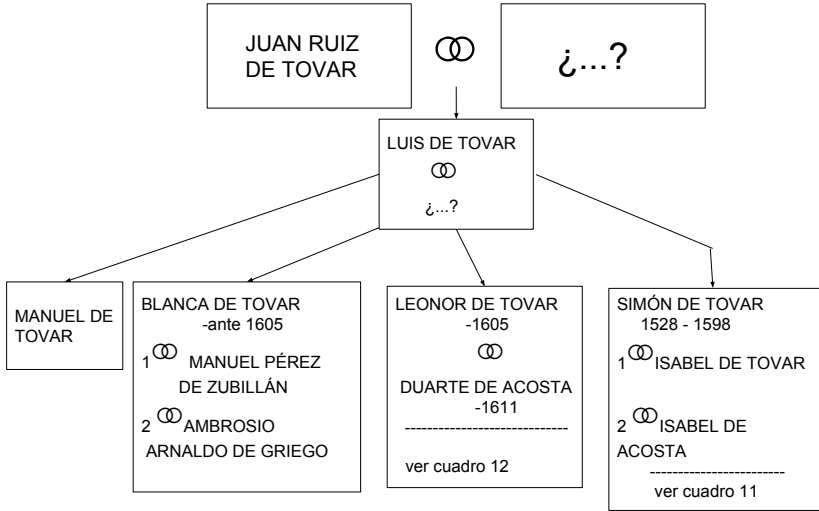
JUAN RUIZ DE TOVAR

¿...?

LUIS DE TOVAR

¿...?

MANUEL DE TOVAR

BLANCA DE TOVAR
-ante 1605
1 MANUEL PÉREZ DE ZUBILLÁN
2 AMBROSIO ARNALDO DE GRIEGO

LEONOR DE TOVAR
-1605
DUARTE DE ACOSTA
-1611
-----------------------------
ver cuadro 12

SIMÓN DE TOVAR
1528 - 1598
1 ISABEL DE TOVAR
2 ISABEL DE ACOSTA
------------------------
ver cuadro 11